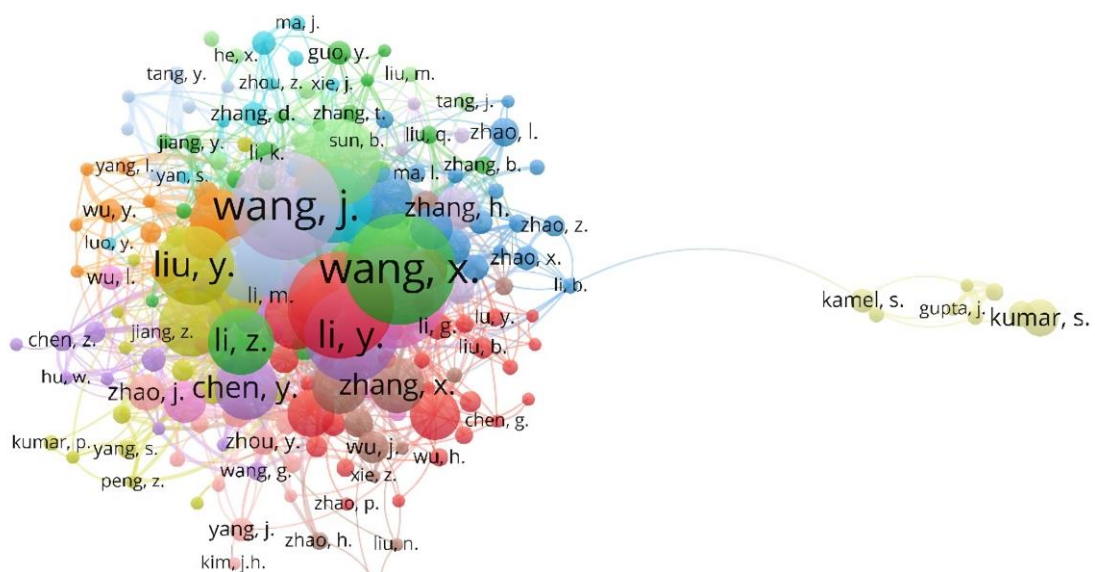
ma, j.
he, x.
guo, y.
tang, y.
zhou, z.
xie, j.
liu, m.
tang, j.
zhang, d.
zhang, t.
jiang, y.
li, k.
sun, b.
liu, q.
zhao, l.
zhang, b.
yang, l.
yan, s.
ma, l.
wang, j.
wu, y.
zhang, h.
zhao, z.
luo, y.
liu, y.
wang, x.
zhao, x.
wu, l.
li, m.
li, b.
kamel, s.
gupta, j.
kumar, s.
chen, z.
jiang, z.
li, z.
li, y.
li, g.
lu, y.
liu, b.
hu, w.
zhao, j.
chen, y.
zhang, x.
chen, g.
kumar, p.
yang, s.
zhou, y.
wu, j.
wu, h.
wang, g.
xie, z.
peng, z.
zhao, p.
yang, j.
zhao, h.
liu, n.
kim, j.h.